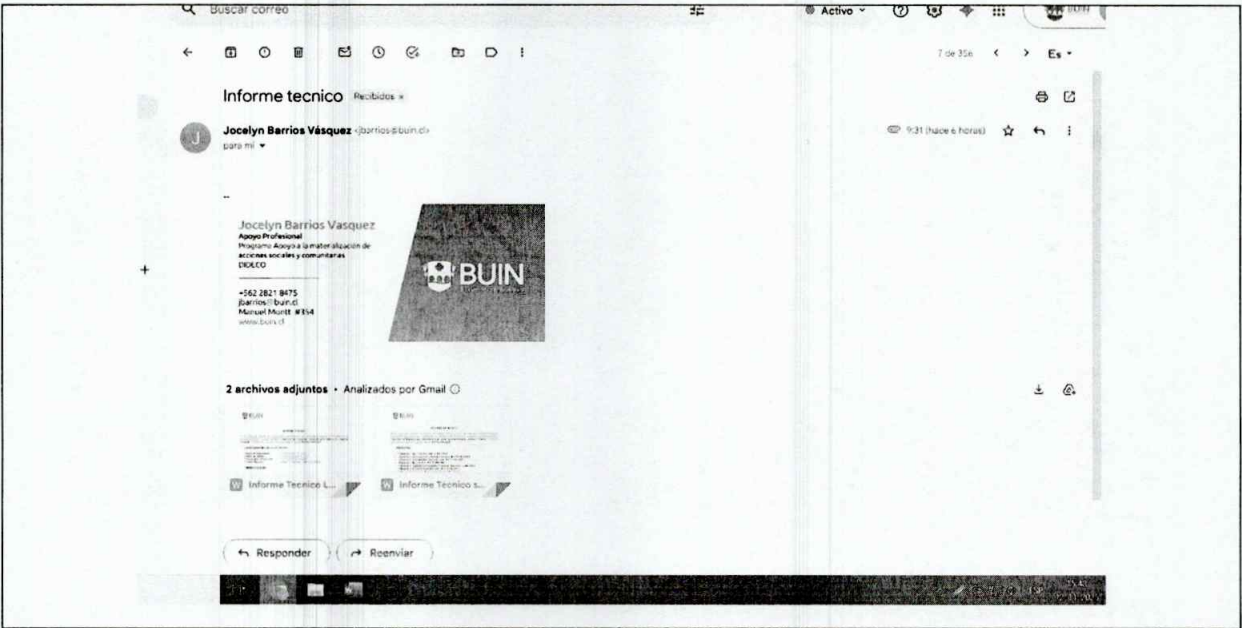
Buscar correo

Activo

7 de 356

Es

Informe tecnico Recibidos ×

Jocelyn Barrios Vásquez <jbarrios@buin.cl>
para mí

9:31 (hace 6 horas)

--

Jocelyn Barrios Vasquez
Apoyo Profesional
Programa Apoyo a la materialización de acciones sociales y comunitarias
DIDECO

+562 2821 8475
jbarrios@buin.cl
Manuel Montt #354
www.buin.cl

BUIN

2 archivos adjuntos • Analizados por Gmail

Informe Tecnico L...

Informe Tecnico s...

Responder

Reenviar